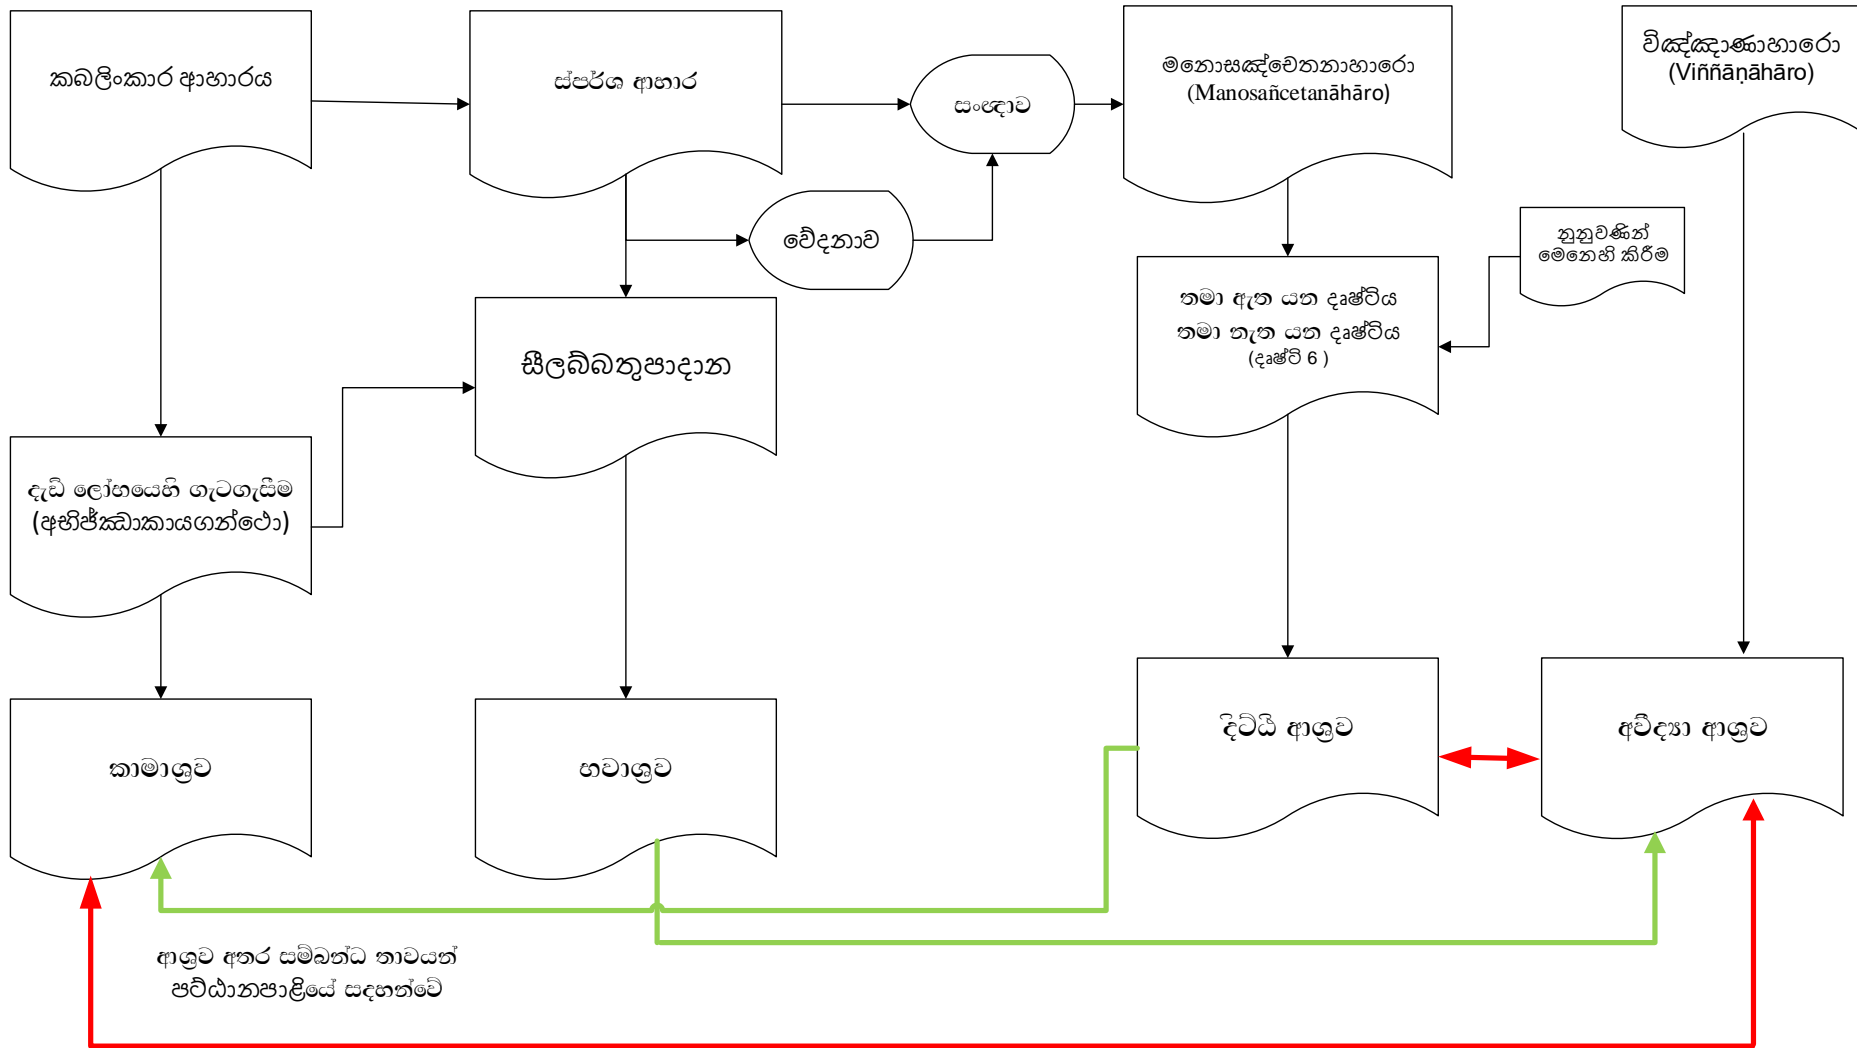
කබලිංකාර ආහාරය

ස්පර්ශ ආහාර

සංඥාව

මනොසඤ්චෙතනාහාරො
(Manosañcetanāhāro)

විඤ්ඤාණාහාරො
(Viññāṇāhāro)

වේදනාව

නුනුවණින්
මෙනෙහි කිරීම

තමා ඇත යන දෘෂ්ටිය
තමා නැත යන දෘෂ්ටිය
(දෘෂ්ටි 6 )

සීලබ්බතුපාදාන

ඇඩි ලෝභයෙහි ගැටගැසීම
(අභිජ්ඣාකායගන්ථො)

දිට්ඨි ආශ්‍රව

අවිද්‍යා ආශ්‍රව

කාමාශ්‍රව

භවාශ්‍රව

ආශ්‍රව අතර සම්බන්ධ තාවයන්
පට්ඨානපාළියේ සඳහන්වේ